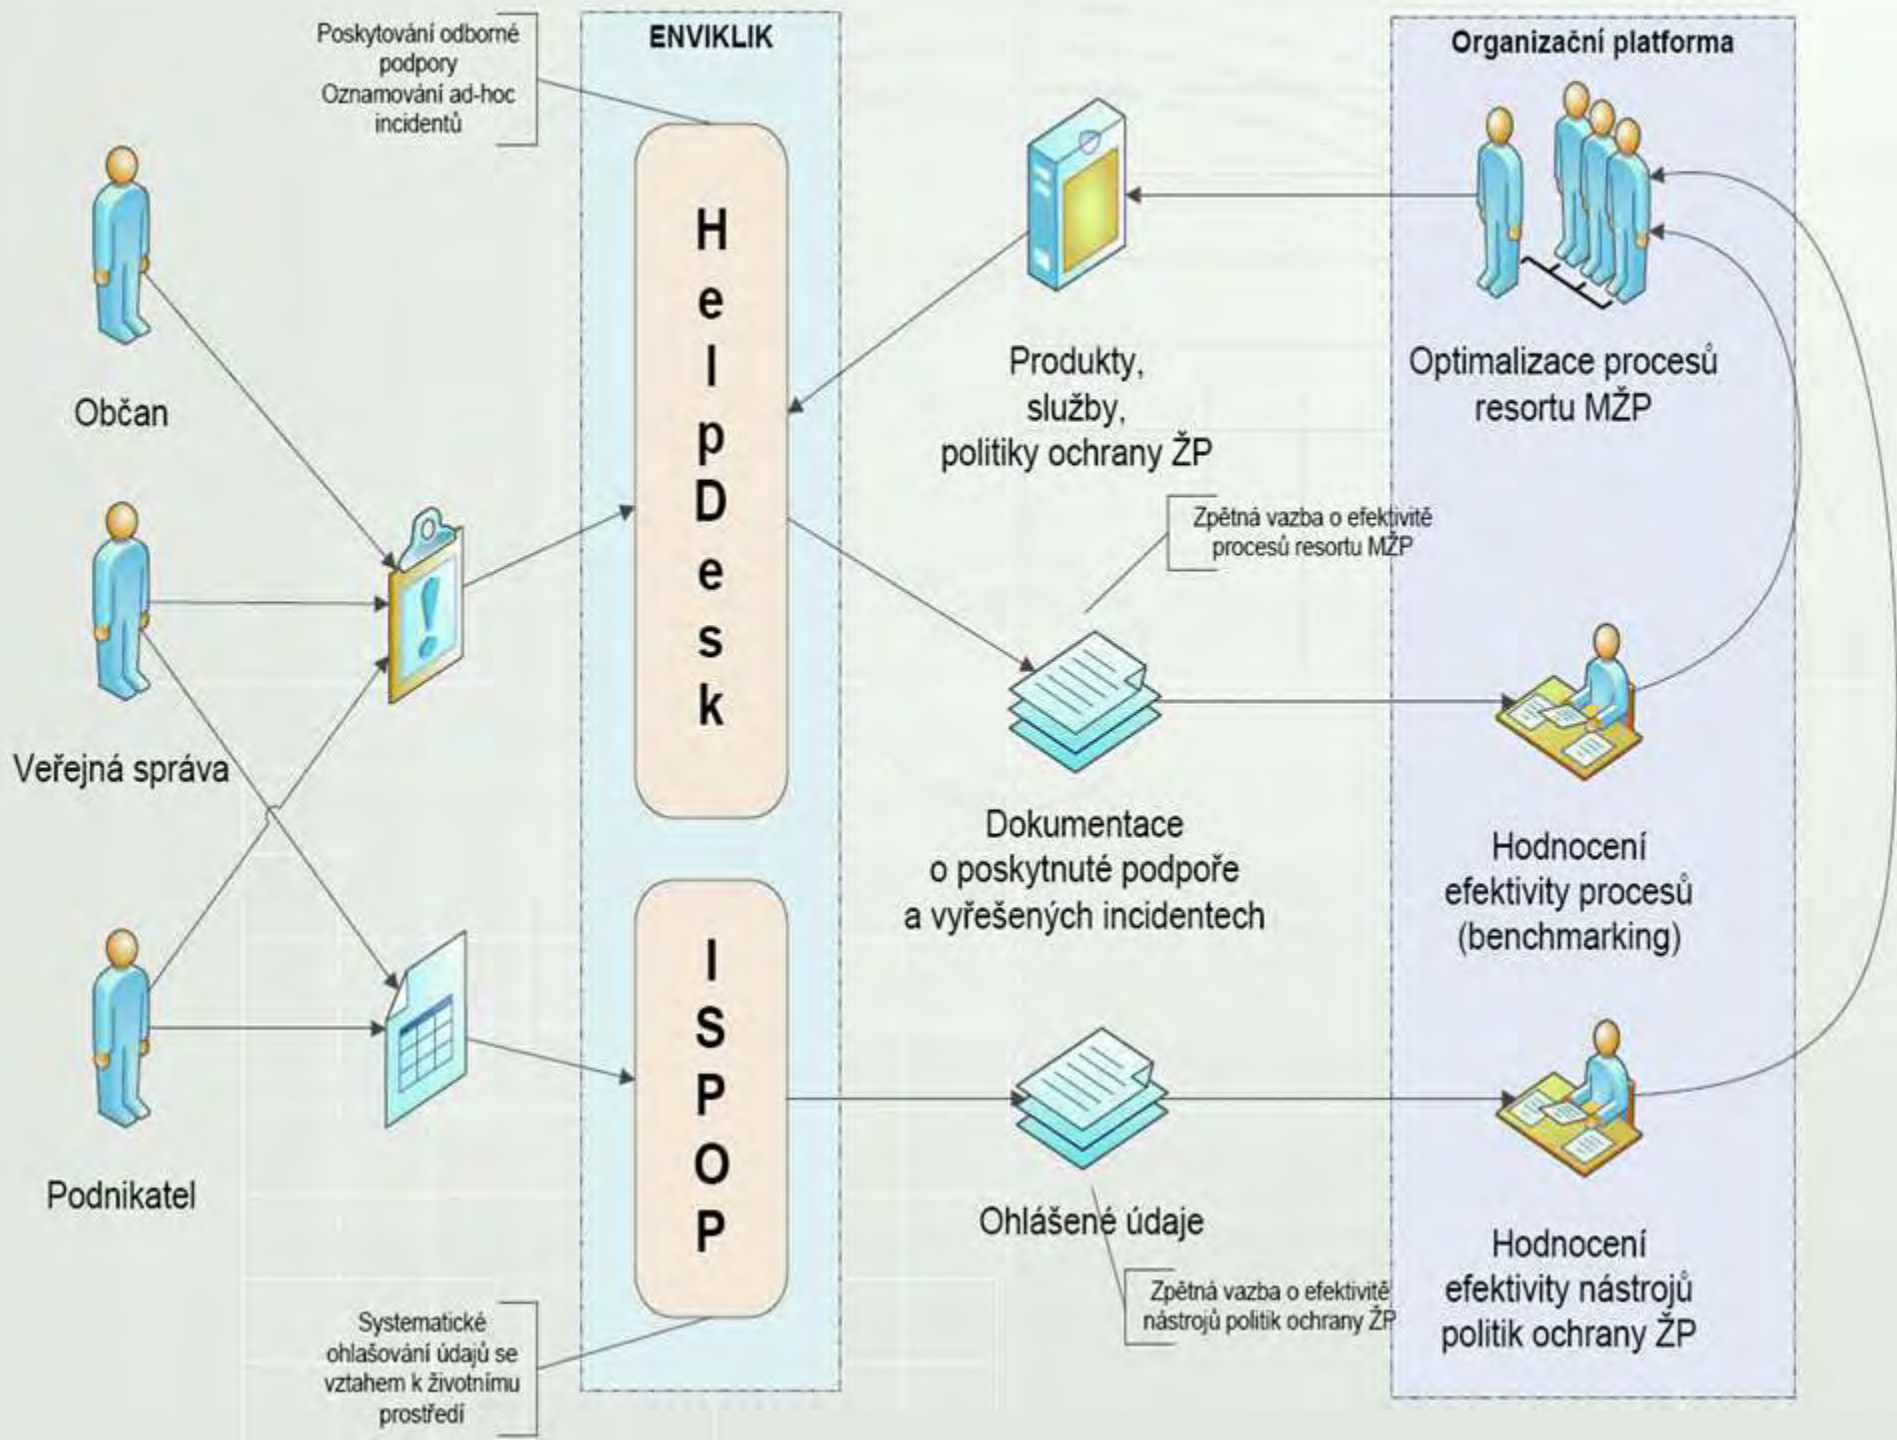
Poskytování odborné podpory Oznamování ad-hoc incidentů

ENVIKLIK

Organizační platforma

Občan

Veřejná správa

Podnikatel

H
e
l
p
D
e
s
k

I
S
P
O
P

Produkty, služby, politiky ochrany ŽP

Optimalizace procesů resortu MŽP

Zpětná vazba o efektivitě procesů resortu MŽP

Dokumentace o poskytnuté podpoře a vyřešených incidentech

Hodnocení efektivity procesů (benchmarking)

Ohlášené údaje

Zpětná vazba o efektivitě nástrojů politik ochrany ŽP

Hodnocení efektivity nástrojů politik ochrany ŽP

Systematické ohlašování údajů se vztahem k životnímu prostředí